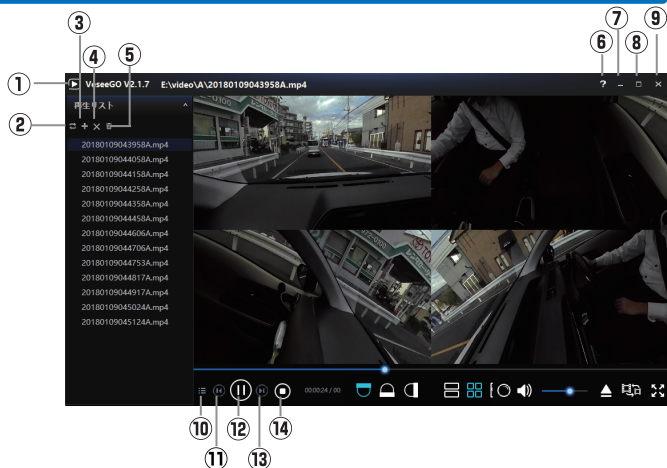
③ ④ ⑤

⑥ ⑦ ⑧ ⑨

① VeseeGO V2.1.7 E:\video\A\20180109043958A.mp4

? – □ ×

再生リスト

②

20180109043958A.mp4
20180109044058A.mp4
20180109044158A.mp4
20180109044258A.mp4
20180109044358A.mp4
20180109044458A.mp4
20180109044606A.mp4
20180109044706A.mp4
20180109044753A.mp4
20180109044817A.mp4
20180109044917A.mp4
20180109045024A.mp4
20180109045124A.mp4

00:00:24 / 00

⑩ ⑪ ⑫ ⑬ ⑭